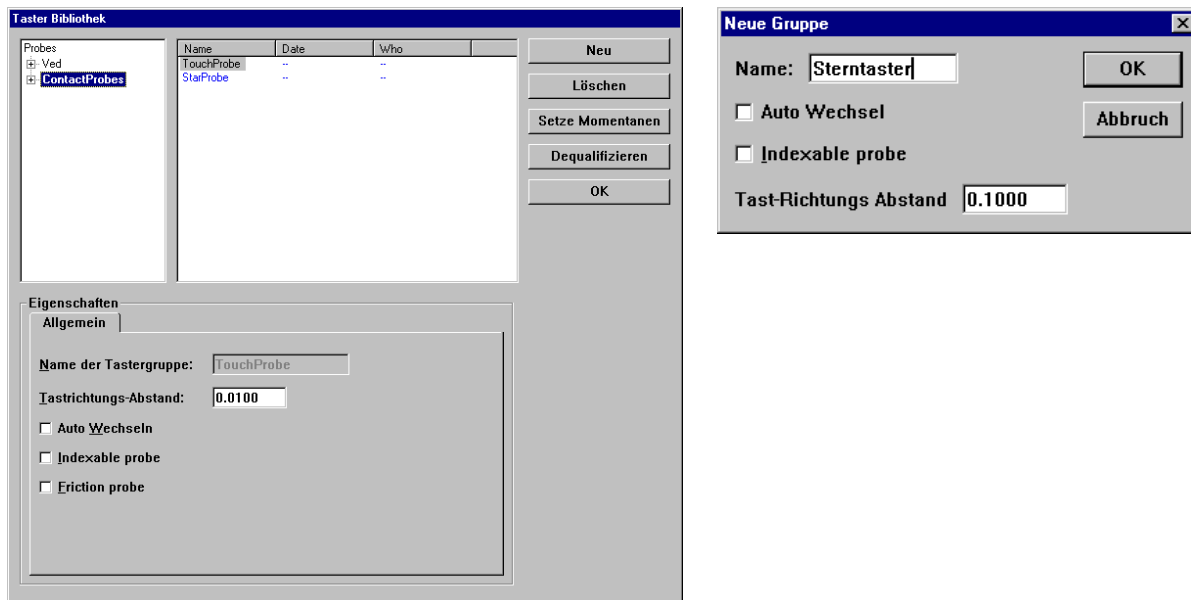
Taster Bibliothek

Probes
Ved
ContactProbes

| Name | Date | Who |
|---|---|---|
| TouchProbe | -- | -- |
| StarProbe | -- | -- |

Neu
Löschen
Setze Momentanen
Dequalifizieren
OK

Eigenschaften
Allgemein
Name der Tastergruppe: TouchProbe
Tastrichtungs-Abstand: 0.0100
Auto Wechseln
Indexable probe
Friction probe

Neue Gruppe
Name: Sterntaster
OK
Abbruch
Auto Wechsel
Indexable probe
Tast-Richtungs Abstand 0.1000